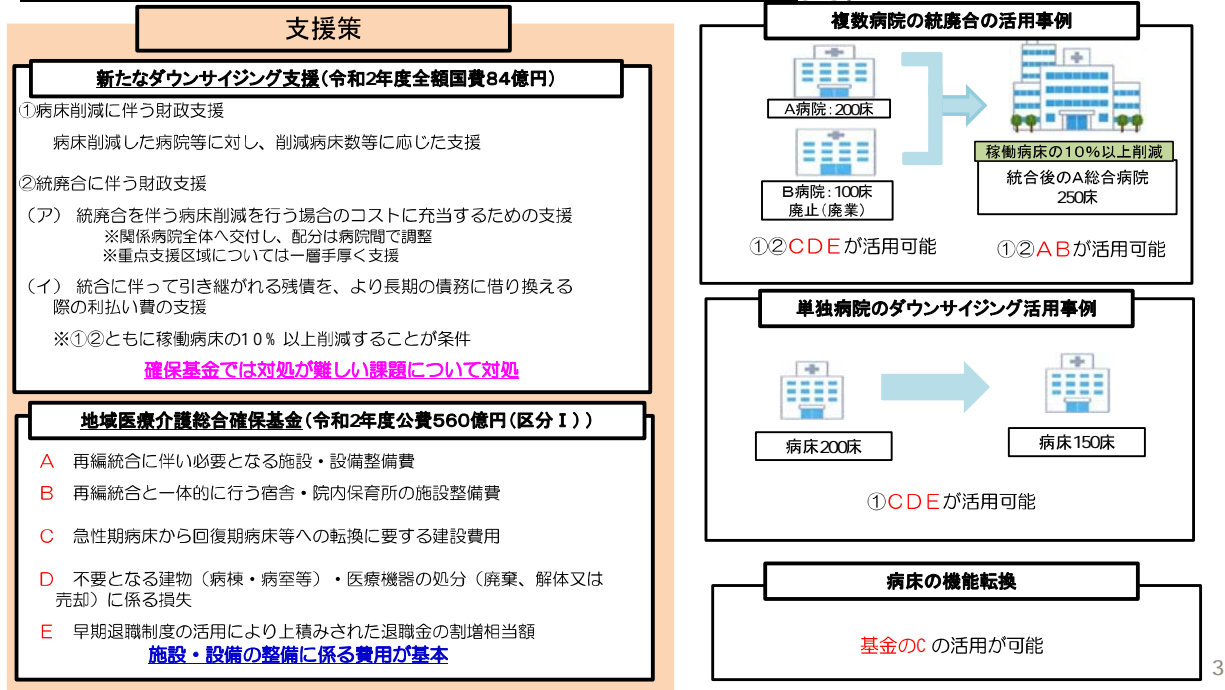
支援策

新たなダウンサイジング支援（令和2年度全額国費84億円）

①病床削減に伴う財政支援

病床削減した病院等に対し、削減病床数等に応じた支援

②統廃合に伴う財政支援

（ア） 統廃合を伴う病床削減を行う場合のコストに充当するための支援
※関係病院全体へ交付し、配分は病院間で調整
※重点支援区域については一層手厚く支援

（イ） 統合に伴って引き継がれる残債を、より長期の債務に借り換える際の利払い費の支援

※①②ともに稼働病床の10％以上削減することが条件

確保基金では対処が難しい課題について対処

地域医療介護総合確保基金（令和2年度公費560億円（区分Ⅰ））

A 再編統合に伴い必要となる施設・設備整備費

B 再編統合と一体的に行う宿舎・院内保育所の施設整備費

C 急性期病床から回復期病床等への転換に要する建設費用

D 不要となる建物（病棟・病室等）・医療機器の処分（廃棄、解体又は売却）に係る損失

E 早期退職制度の活用により上積みされた退職金の割増相当額

施設・設備の整備に係る費用が基本

複数病院の統廃合の活用事例

A病院：200床

B病院：100床
廃止（廃業）

稼働病床の10％以上削減

統合後のA総合病院
250床

①②CDEが活用可能

①②ABが活用可能

単独病院のダウンサイジング活用事例

病床200床

病床150床

①CDEが活用可能

病床の機能転換

基金のC の活用が可能

3